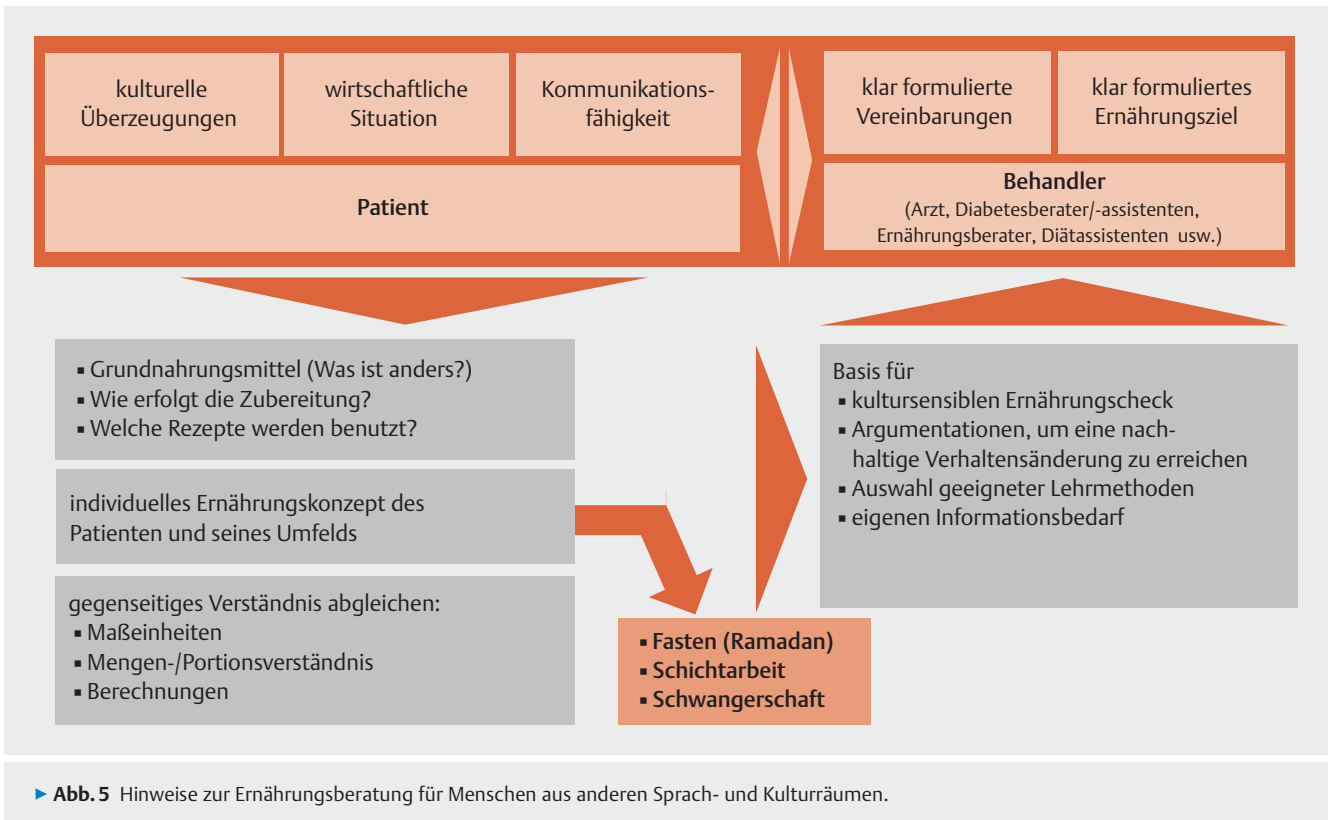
kulturelle Überzeugungen

wirtschaftliche Situation

Kommunikationsfähigkeit

Patient

klar formulierte Vereinbarungen

klar formuliertes Ernährungsziel

**Behandler**
(Arzt, Diabetesberater/-assistenten, Ernährungsberater, Diätassistenten usw.)

▪ Grundnahrungsmittel (Was ist anders?)
▪ Wie erfolgt die Zubereitung?
▪ Welche Rezepte werden benutzt?

individuelles Ernährungskonzept des Patienten und seines Umfelds

gegenseitiges Verständnis abgleichen:
▪ Maßeinheiten
▪ Mengen-/Portionsverständnis
▪ Berechnungen

▪ Fasten (Ramadan)
▪ Schichtarbeit
▪ Schwangerschaft

Basis für
▪ kultursensiblen Ernährungscheck
▪ Argumentationen, um eine nachhaltige Verhaltensänderung zu erreichen
▪ Auswahl geeigneter Lehrmethoden
▪ eigenen Informationsbedarf

▸ **Abb. 5** Hinweise zur Ernährungsberatung für Menschen aus anderen Sprach- und Kulturräumen.